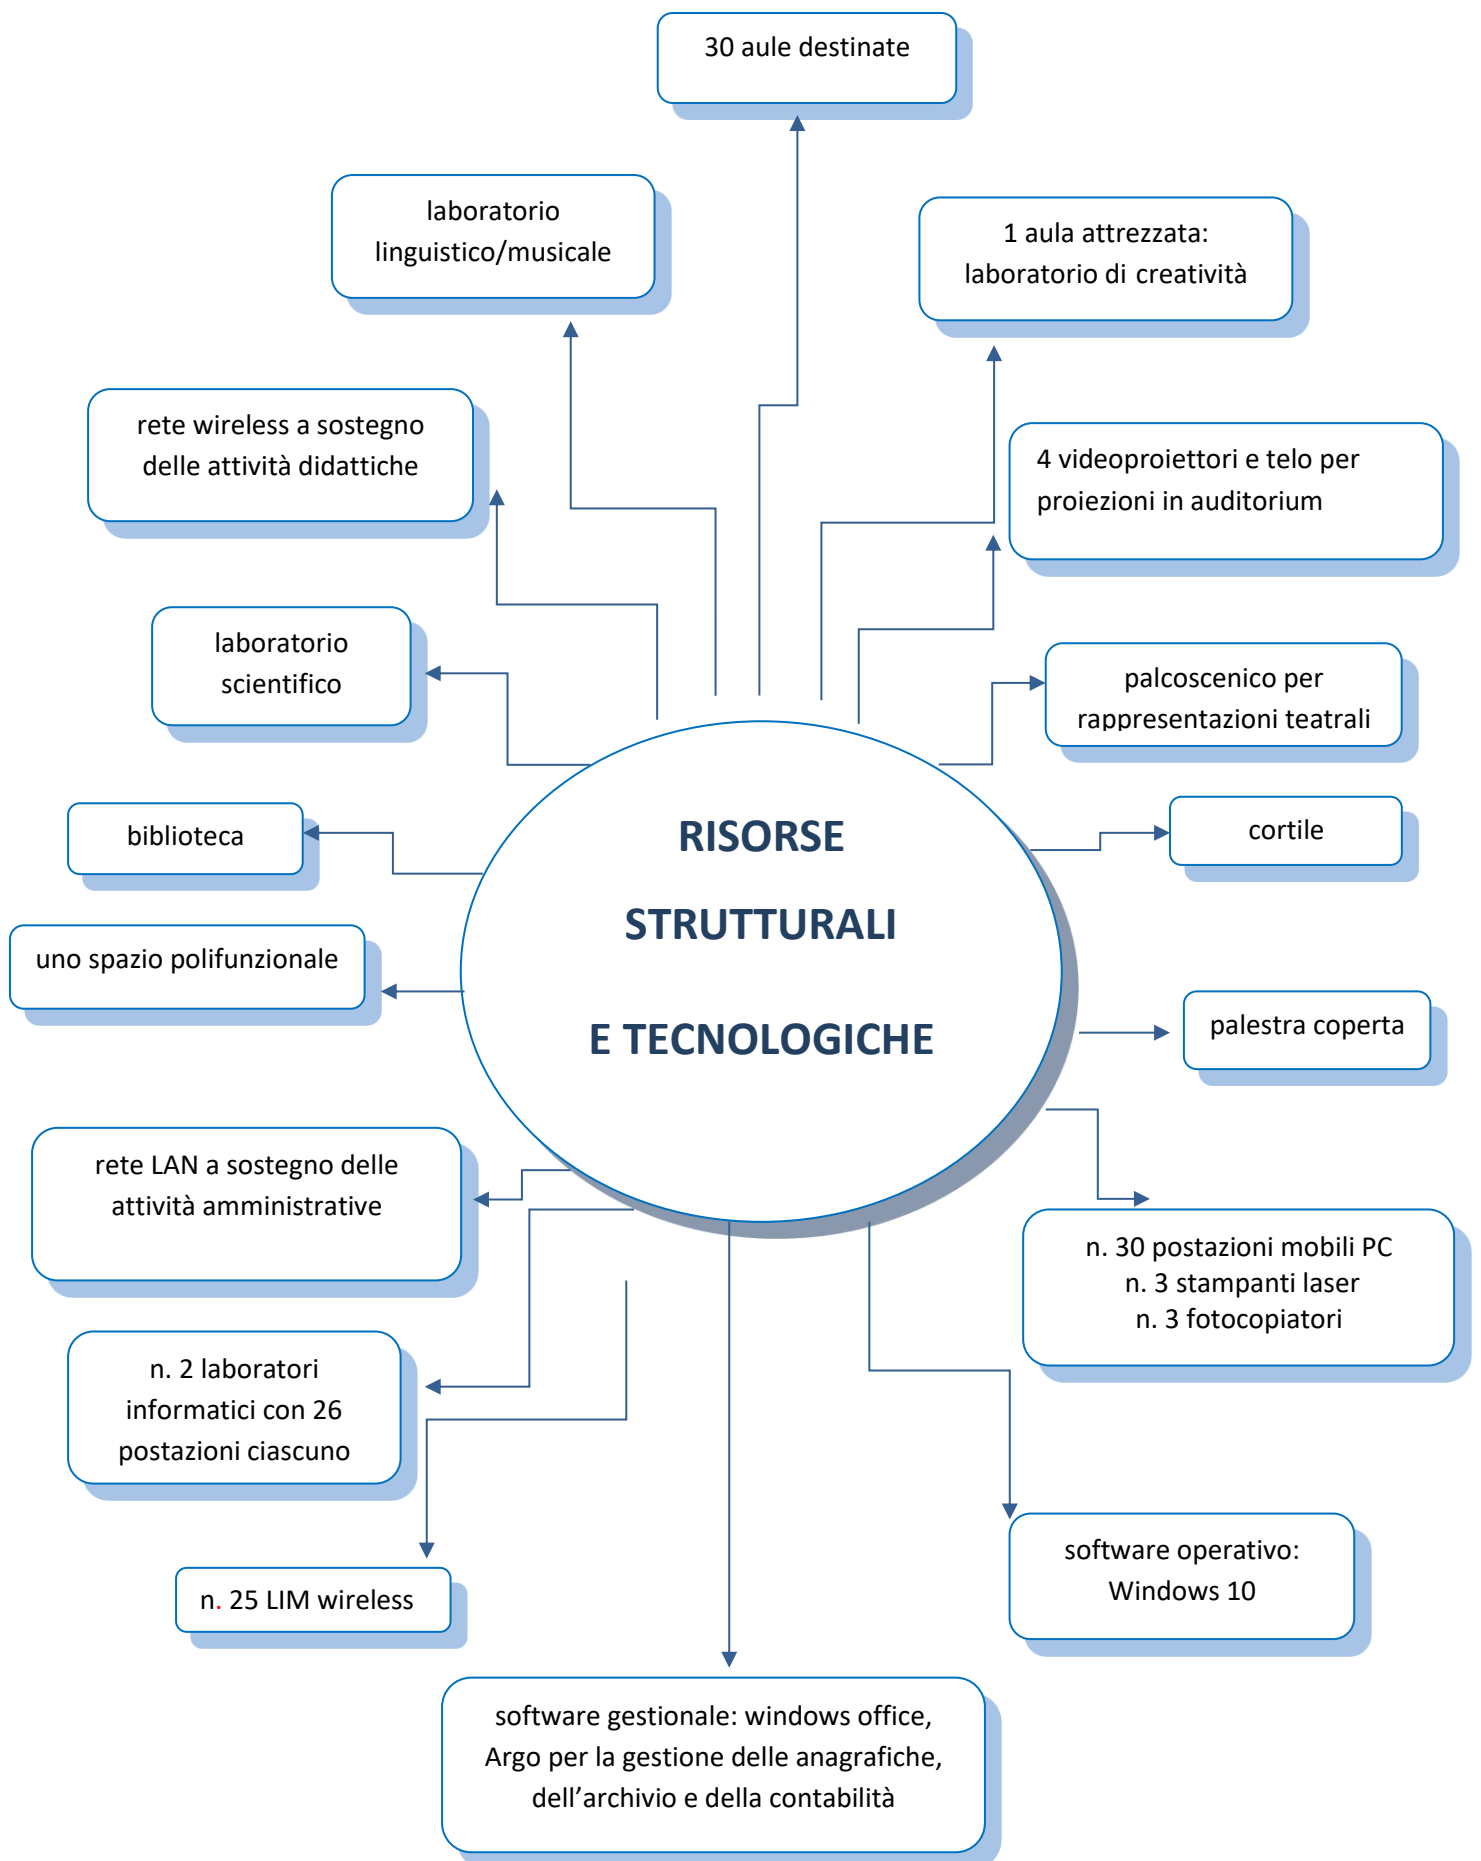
30 aule destinate

laboratorio linguistico/musicale

1 aula attrezzata: laboratorio di creatività

rete wireless a sostegno delle attività didattiche

4 videoproiettori e telo per proiezioni in auditorium

laboratorio scientifico

palcoscenico per rappresentazioni teatrali

biblioteca

RISORSE

STRUTTURALI

E TECNOLOGICHE

cortile

uno spazio polifunzionale

palestra coperta

rete LAN a sostegno delle attività amministrative

n. 30 postazioni mobili PC
n. 3 stampanti laser
n. 3 fotocopiatori

n. 2 laboratori informatici con 26 postazioni ciascuno

n. 25 LIM wireless

software operativo: Windows 10

software gestionale: windows office, Argo per la gestione delle anagrafiche, dell'archivio e della contabilità